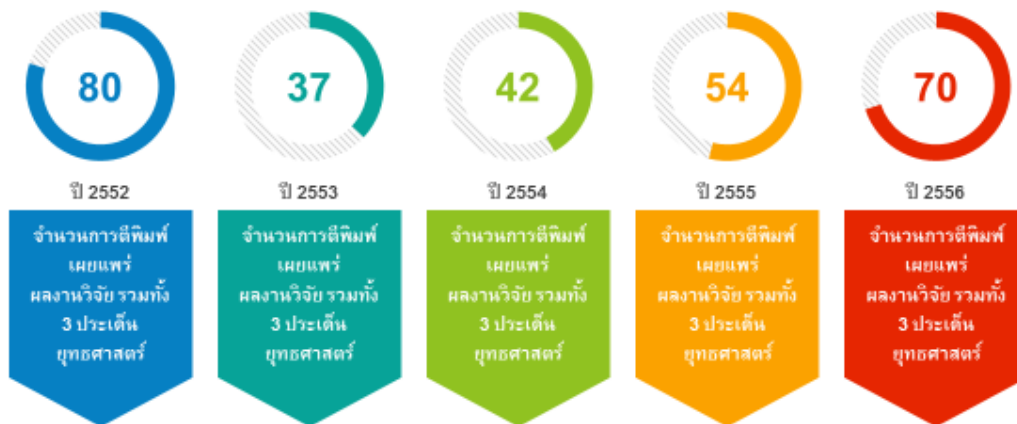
80

ปี 2552

จำนวนการตีพิมพ์ เผยแพร่ ผลงานวิจัย รวมทั้ง 3 ประเด็น ยุทธศาสตร์

37

ปี 2553

จำนวนการตีพิมพ์ เผยแพร่ ผลงานวิจัย รวมทั้ง 3 ประเด็น ยุทธศาสตร์

42

ปี 2554

จำนวนการตีพิมพ์ เผยแพร่ ผลงานวิจัย รวมทั้ง 3 ประเด็น ยุทธศาสตร์

54

ปี 2555

จำนวนการตีพิมพ์ เผยแพร่ ผลงานวิจัย รวมทั้ง 3 ประเด็น ยุทธศาสตร์

70

ปี 2556

จำนวนการตีพิมพ์ เผยแพร่ ผลงานวิจัย รวมทั้ง 3 ประเด็น ยุทธศาสตร์